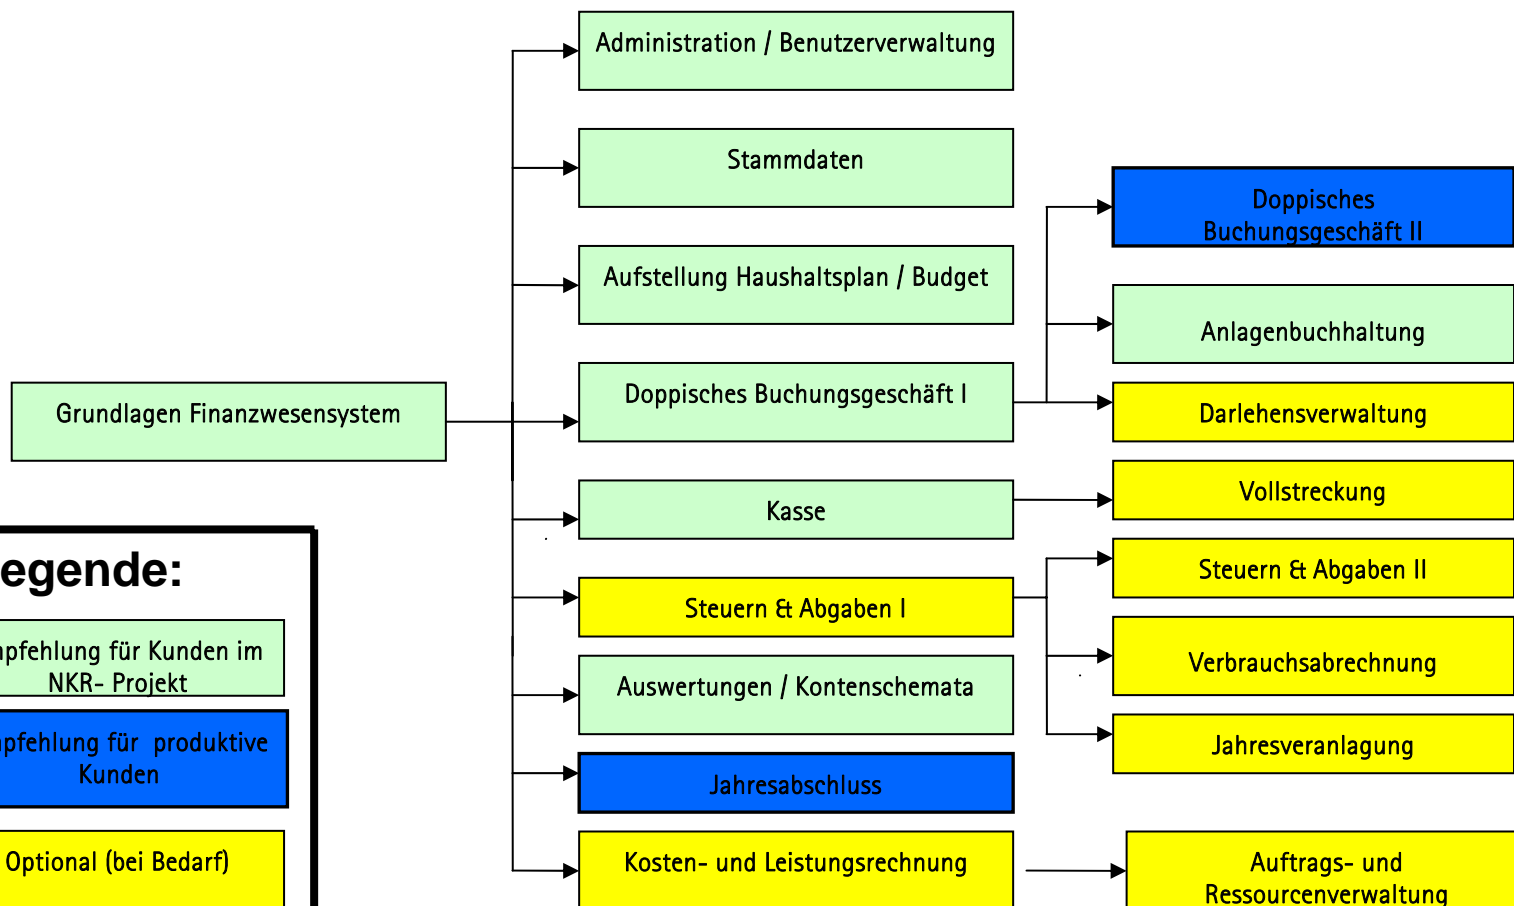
Grundlagen Finanzwesensystem

Administration / Benutzerverwaltung

Stammdaten

Aufstellung Haushaltsplan / Budget

Doppisches Buchungsgeschäft I

Kasse

Steuern & Abgaben I

Auswertungen / Kontenschemata

Jahresabschluss

Kosten- und Leistungsrechnung

Doppisches Buchungsgeschäft II

Anlagenbuchhaltung

Darlehensverwaltung

Vollstreckung

Steuern & Abgaben II

Verbrauchsabrechnung

Jahresveranlagung

Auftrags- und Ressourcenverwaltung

egende:

pfehlung für Kunden im NKR- Projekt

pfehlung für produktive Kunden

Optional (bei Bedarf)